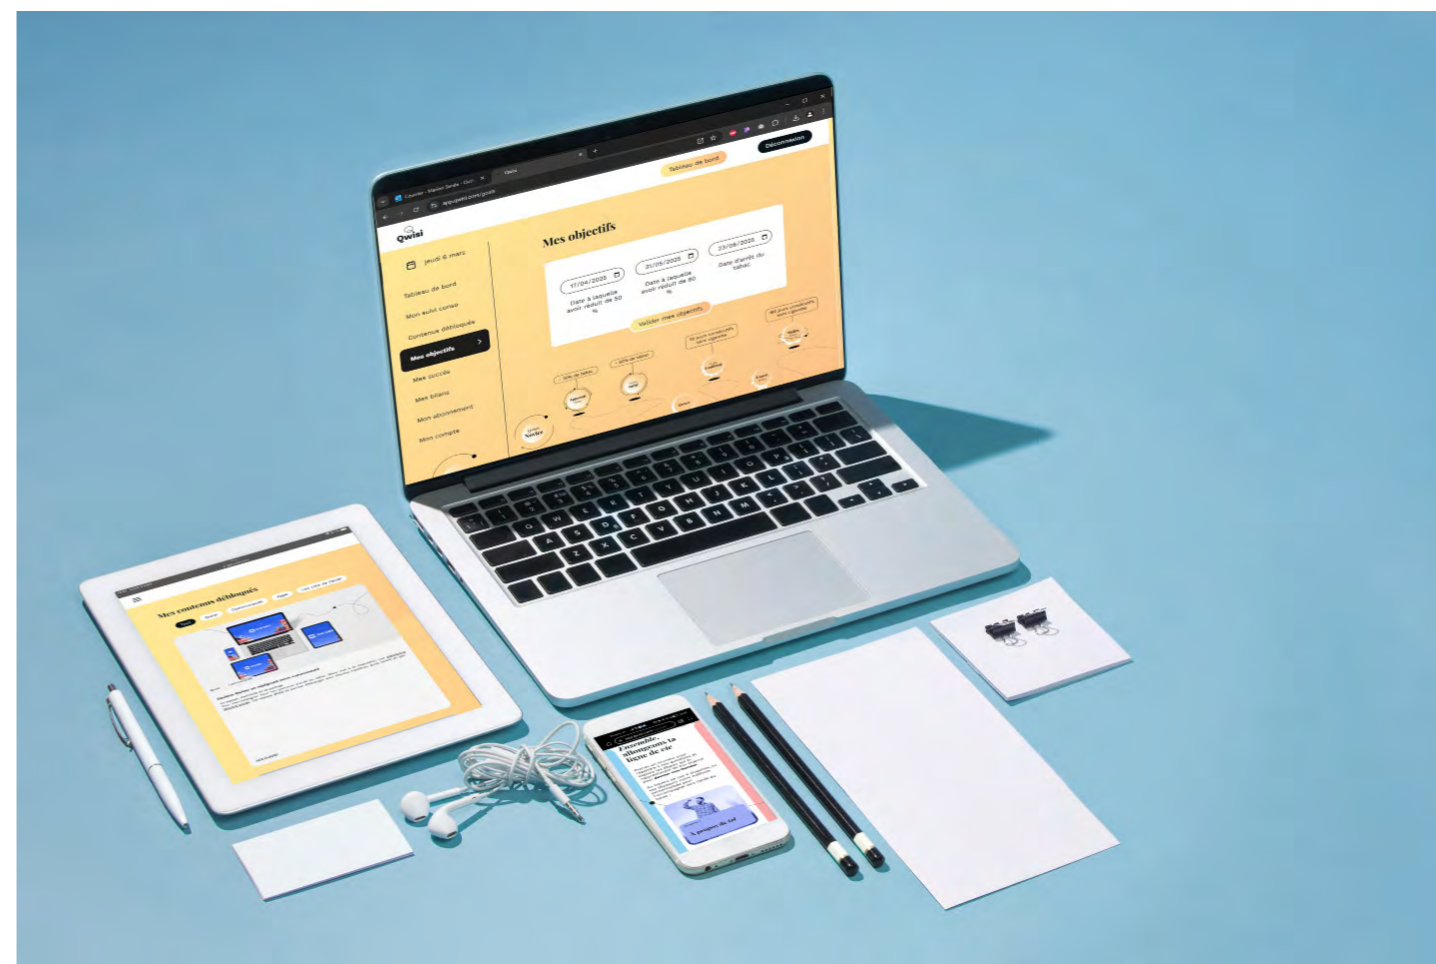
Qwisi

Tableau de bord

Déconnexion

jeudi 6 mars

Tableau de bord

Mon suivi conso

Contenus débloqués

Mes objectifs

Mes succès

Mes bilans

Mon abonnement

Mon compte

Mes objectifs

17/04/2025

Date à laquelle avoir réduit de 30 %

31/05/2025

Date à laquelle avoir réduit de 60 %

23/06/2025

Date d'arrêt du tabac

Valider mes objectifs

Novice

Mes contenus débloqués

Ensemble, allongeons la ligne de vie

À propos du tab